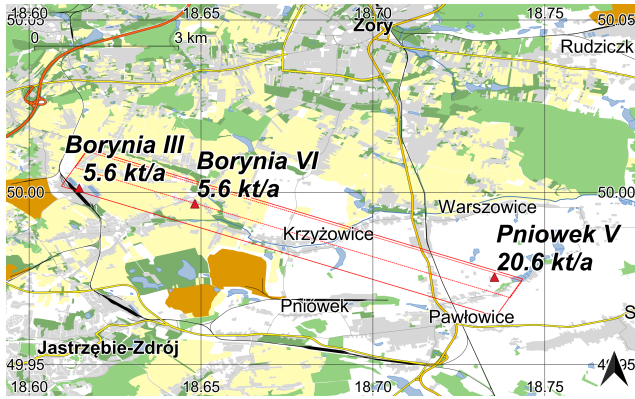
18.60
18.65
18.70
18.75
50.05
50.05
0
3 km
Żory
Rudziczk
Borynia III
5.6 kt/a
Borynia VI
5.6 kt/a
50.00
50.00
Warszowice
Krzyżowice
Pniowek V
20.6 kt/a
Pniówek
Pawłowice
Jastrzębie-Zdrój
49.95
49.95
18.60
18.65
18.70
18.75
N